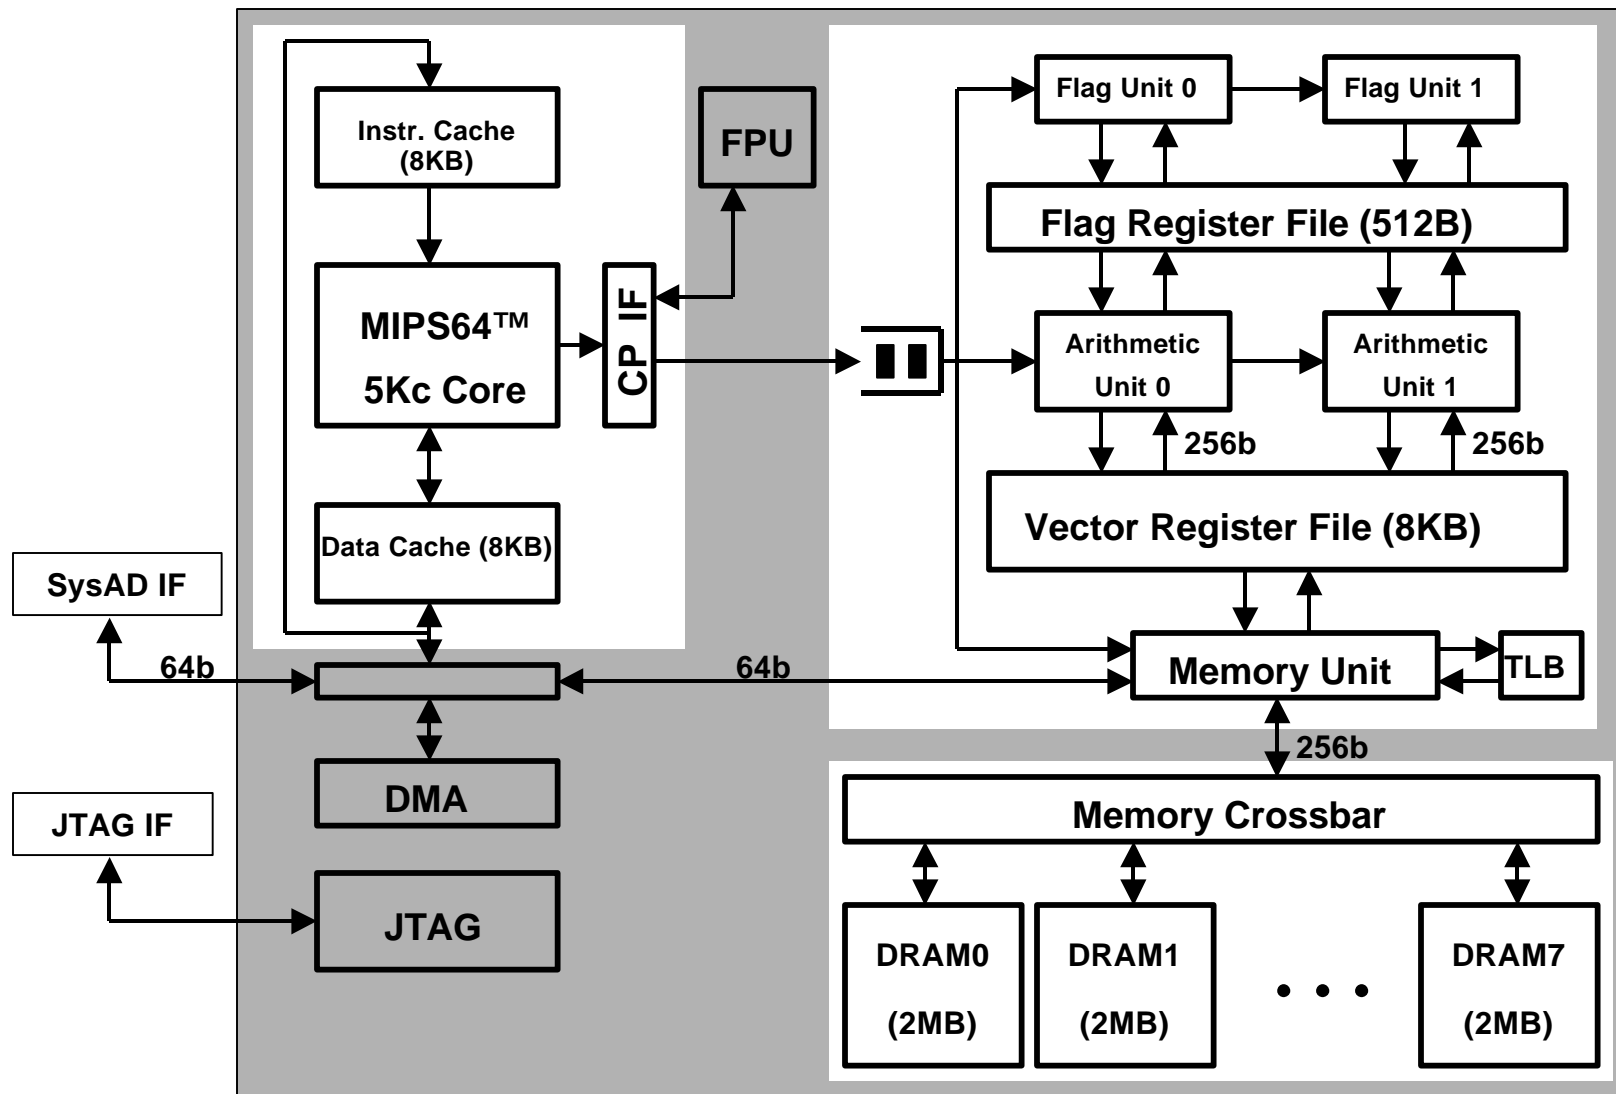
Instr. Cache (8KB)

FPU

MIPS64™ 5Kc Core

CP IF

Data Cache (8KB)

SysAD IF

64b

64b

DMA

JTAG IF

JTAG

Flag Unit 0

Flag Unit 1

Flag Register File (512B)

Arithmetic Unit 0

Arithmetic Unit 1

256b

256b

Vector Register File (8KB)

Memory Unit

TLB

256b

Memory Crossbar

DRAM0 (2MB)

DRAM1 (2MB)

• • •

DRAM7 (2MB)